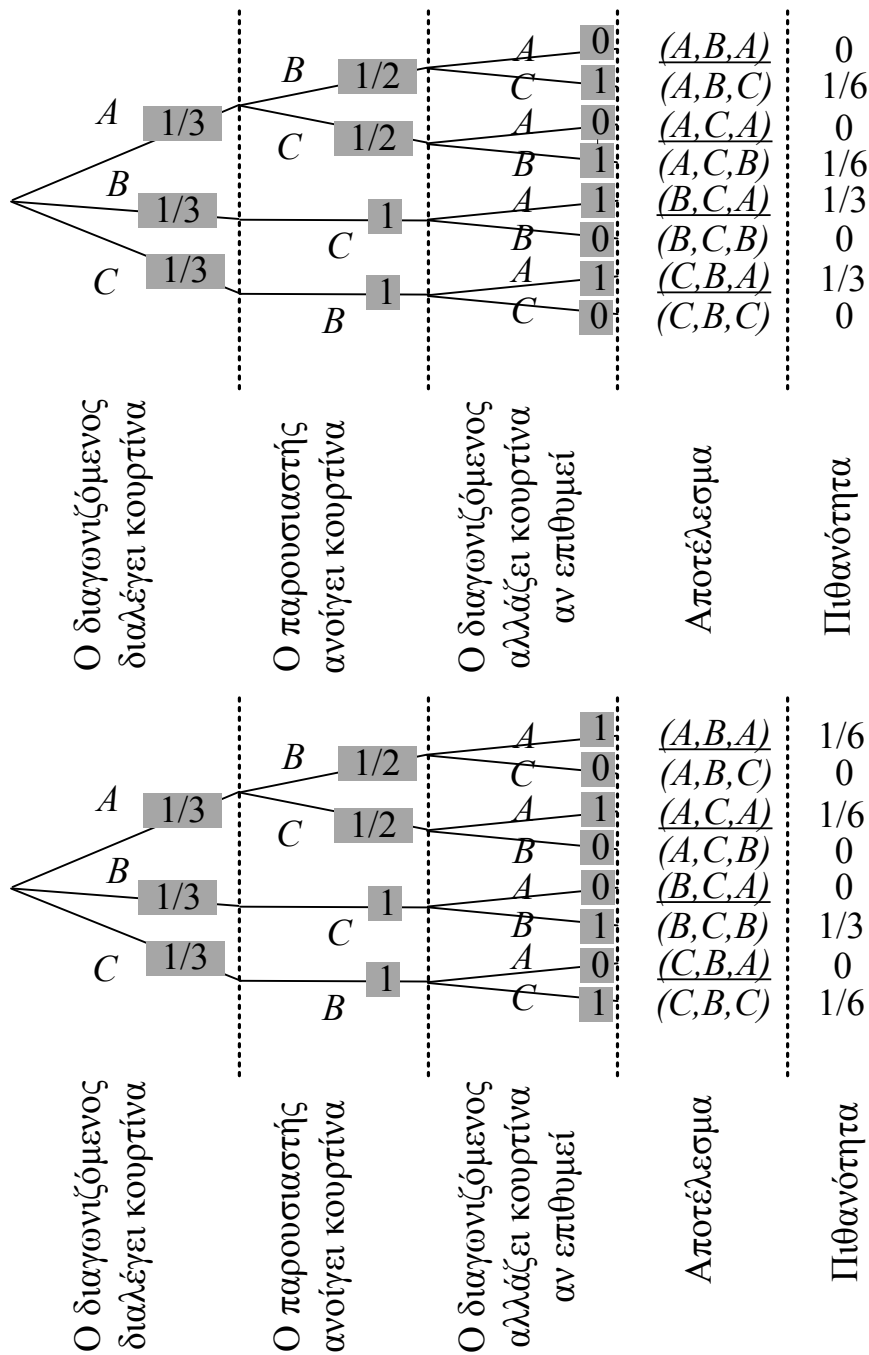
A 1/3
B 1/3
C 1/3
B 1/2
C 1/2
C 1
B 1
A 0
C 1
A 0
B 1
A 1
B 0
A 1
C 0

| | |
|---|---|
| $(A,B,A)$ | 0 |
| $(A,B,C)$ | 1/6 |
| $(A,C,A)$ | 0 |
| $(A,C,B)$ | 1/6 |
| $(B,C,A)$ | 1/3 |
| $(B,C,B)$ | 0 |
| $(C,B,A)$ | 1/3 |
| $(C,B,C)$ | 0 |

Ο διαγωνιζόμενος διαλέγει κουρτίνα
Ο παρουσιαστής ανοίγει κουρτίνα
Ο διαγωνιζόμενος αλλάζει κουρτίνα αν επιθυμεί
Αποτέλεσμα
Πιθανότητα

A 1/3
B 1/3
C 1/3
B 1/2
C 1/2
C 1
B 1
A 1
C 0
A 1
B 0
A 0
B 1
A 0
C 1

| | |
|---|---|
| $(A,B,A)$ | 1/6 |
| $(A,B,C)$ | 0 |
| $(A,C,A)$ | 1/6 |
| $(A,C,B)$ | 0 |
| $(B,C,A)$ | 0 |
| $(B,C,B)$ | 1/3 |
| $(C,B,A)$ | 0 |
| $(C,B,C)$ | 1/6 |

Ο διαγωνιζόμενος διαλέγει κουρτίνα
Ο παρουσιαστής ανοίγει κουρτίνα
Ο διαγωνιζόμενος αλλάζει κουρτίνα αν επιθυμεί
Αποτέλεσμα
Πιθανότητα